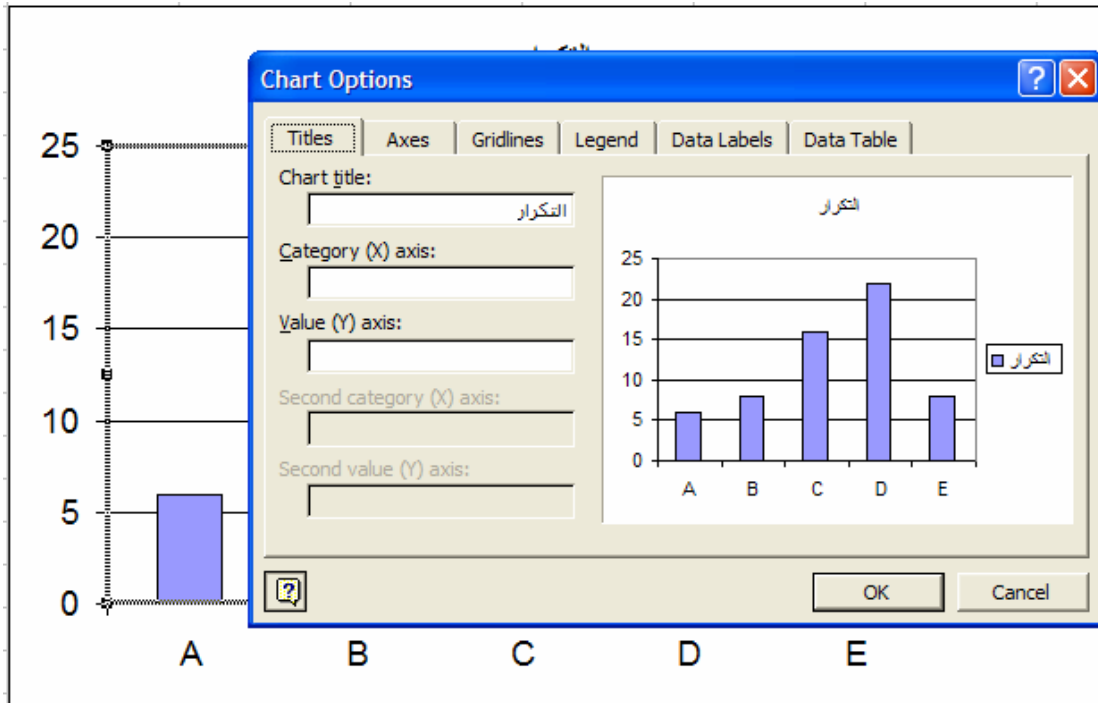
التكرار

25
20
15
10
5
0

A B C D E

Chart Options

?

Titles | Axes | Gridlines | Legend | Data Labels | Data Table

Chart title:
التكرار

Category (X) axis:

Value (Y) axis:

Second category (X) axis:

Second value (Y) axis:

التكرار

25
20
15
10
5
0

A B C D E

التكرار

OK

Cancel